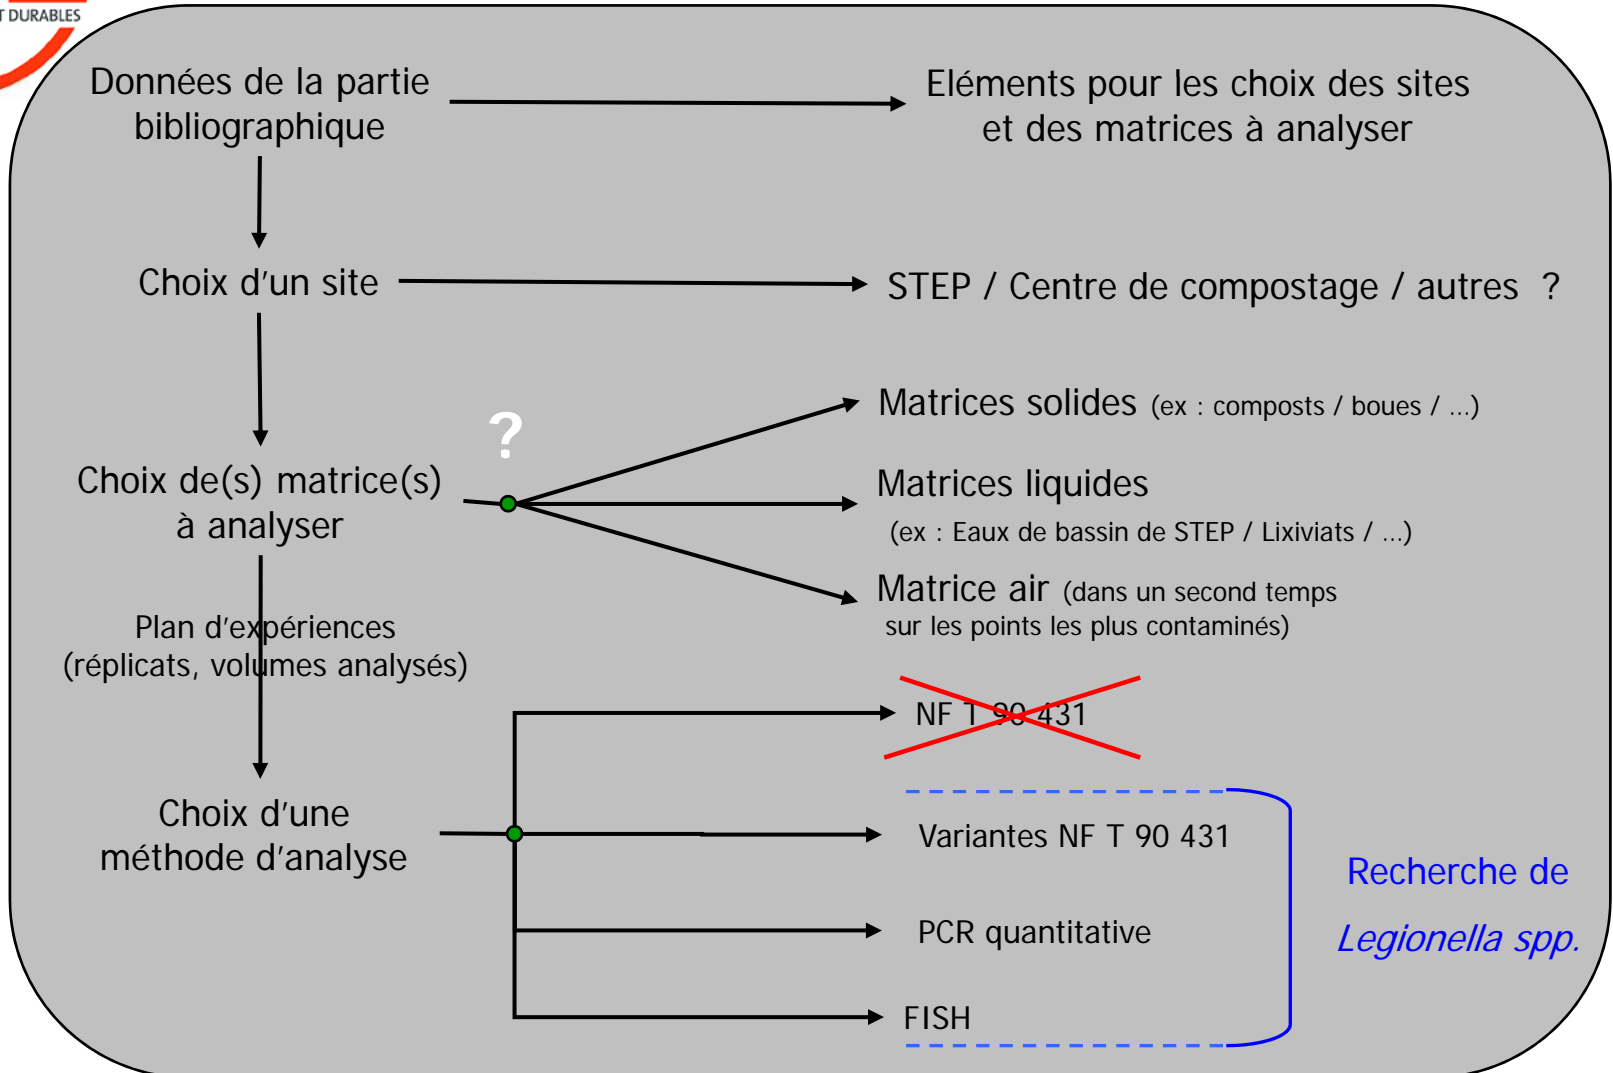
T DURABLES

Données de la partie bibliographique

Eléments pour les choix des sites et des matrices à analyser

Choix d'un site

STEP / Centre de compostage / autres ?

?

Choix de(s) matrice(s) à analyser

Matrices solides (ex : composts / boues / ...)

Matrices liquides

(ex : Eaux de bassin de STEP / Lixiviats / ...)

Matrice air (dans un second temps sur les points les plus contaminés)

Plan d'expériences (réplicats, volumes analysés)

NF T 90 431

Choix d'une méthode d'analyse

Variantes NF T 90 431

PCR quantitative

FISH

Recherche de *Legionella spp.*